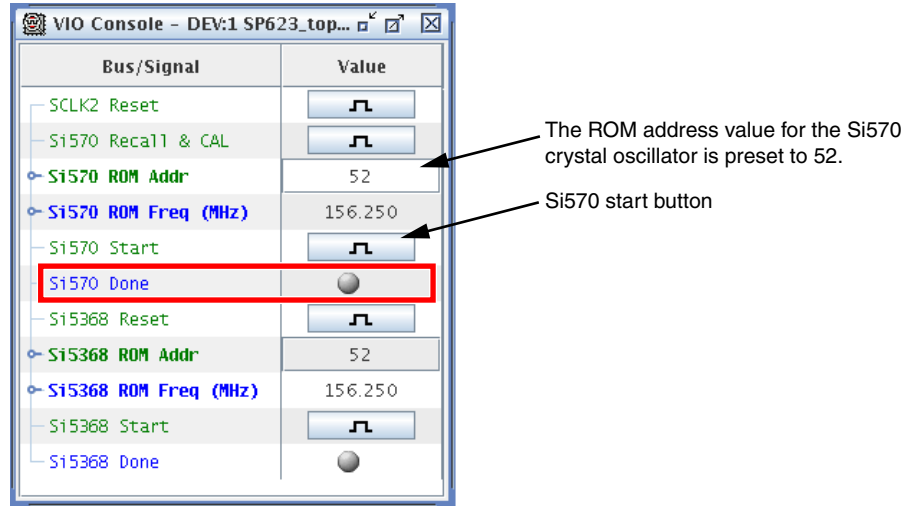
VIO Console – DEV:1 SP623_top...

| Bus/Signal | Value |
|---|---|
| SCLK2 Reset | |
| Si570 Recall & CAL | |
| Si570 ROM Addr | 52 |
| Si570 ROM Freq (MHz) | 156.250 |
| Si570 Start | |
| Si570 Done | |
| Si5368 Reset | |
| Si5368 ROM Addr | 52 |
| Si5368 ROM Freq (MHz) | 156.250 |
| Si5368 Start | |
| Si5368 Done | |

The ROM address value for the Si570 crystal oscillator is preset to 52.

Si570 start button